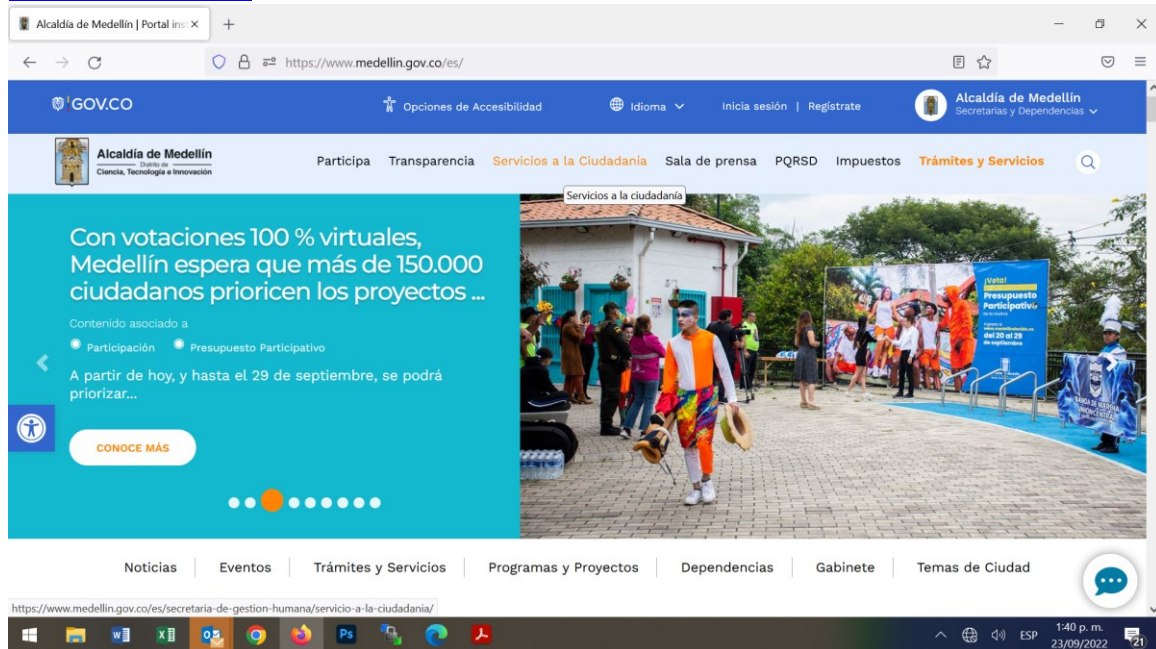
Alcaldía de Medellín | Portal ins ×
+
https://www.medellin.gov.co/es/

GOV.CO
Opciones de Accesibilidad
Idioma
Inicia sesión | Regístrate
Alcaldía de Medellín
Secretarías y Dependencias

Alcaldía de Medellín
Distrito de
Ciencia, Tecnología e Innovación
Participa
Transparencia
Servicios a la Ciudadanía
Sala de prensa
PQRSD
Impuestos
Trámites y Servicios
Servicios a la ciudadanía

Con votaciones 100 % virtuales, Medellín espera que más de 150.000 ciudadanos prioricen los proyectos ...
Contenido asociado a
Participación
Presupuesto Participativo
A partir de hoy, y hasta el 29 de septiembre, se podrá priorizar...
CONOCE MÁS

¡Vota! Presupuesto Participativo
del 20 al 29 de septiembre
BANDA DE MARCHA

Noticias
Eventos
Trámites y Servicios
Programas y Proyectos
Dependencias
Gabinete
Temas de Ciudad

https://www.medellin.gov.co/es/secretaria-de-gestion-humana/servicio-a-la-ciudadania/

ESP
1:40 p. m.
23/09/2022
21